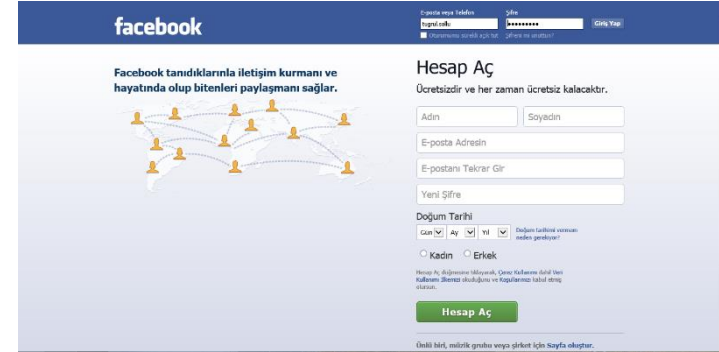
facebook

E-posta veya Telefon
tugrul.celik
Şifre
••••••••••
Giriş Yap
Oturumumu açık tut
Şifreni mi unuttun?

Facebook tanıdıklarınla iletişim kurmanı ve hayatında olup bitenleri paylaşmanı sağlar.

Hesap Aç

Ücretsizdir ve her zaman ücretsiz kalacaktır.

Adın
Soyadın
E-posta Adresin
E-postanı Tekrar Gir
Yeni Şifre

Doğum Tarihi
Gün
Ay
Yıl
Doğum tarihimi vermem neden gerekiyor?

Kadın
Erkek

Hesap Aç düğmesine tıklayarak, Çerez Kullanımı dahil Veri Kullanımı İlkemizi okuduğunu ve Koşullarımızı kabul etmiş olursun.

Hesap Aç

Ünlü biri, müzik grubu veya şirket için Sayfa oluştur.